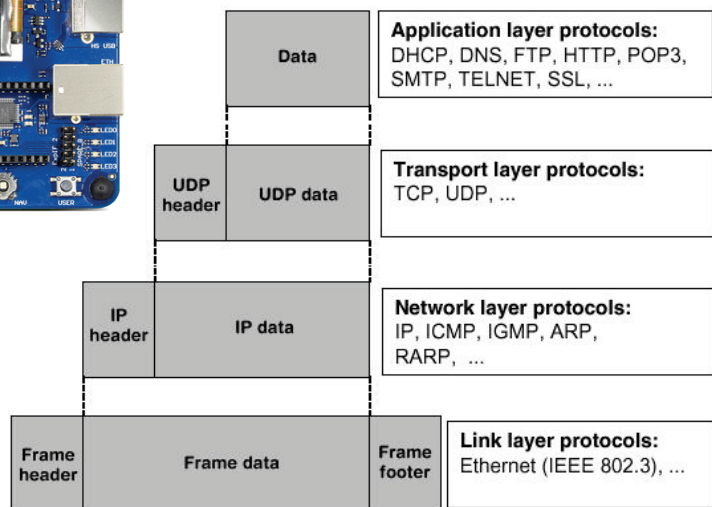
HS USB
ETH
LED0
LED1
LED2
LED3
NMI
USER

Data

Application layer protocols:
DHCP, DNS, FTP, HTTP, POP3, SMTP, TELNET, SSL, ...

UDP header

UDP data

Transport layer protocols:
TCP, UDP, ...

IP header

IP data

Network layer protocols:
IP, ICMP, IGMP, ARP, RARP, ...

Frame header

Frame data

Frame footer

Link layer protocols:
Ethernet (IEEE 802.3), ...